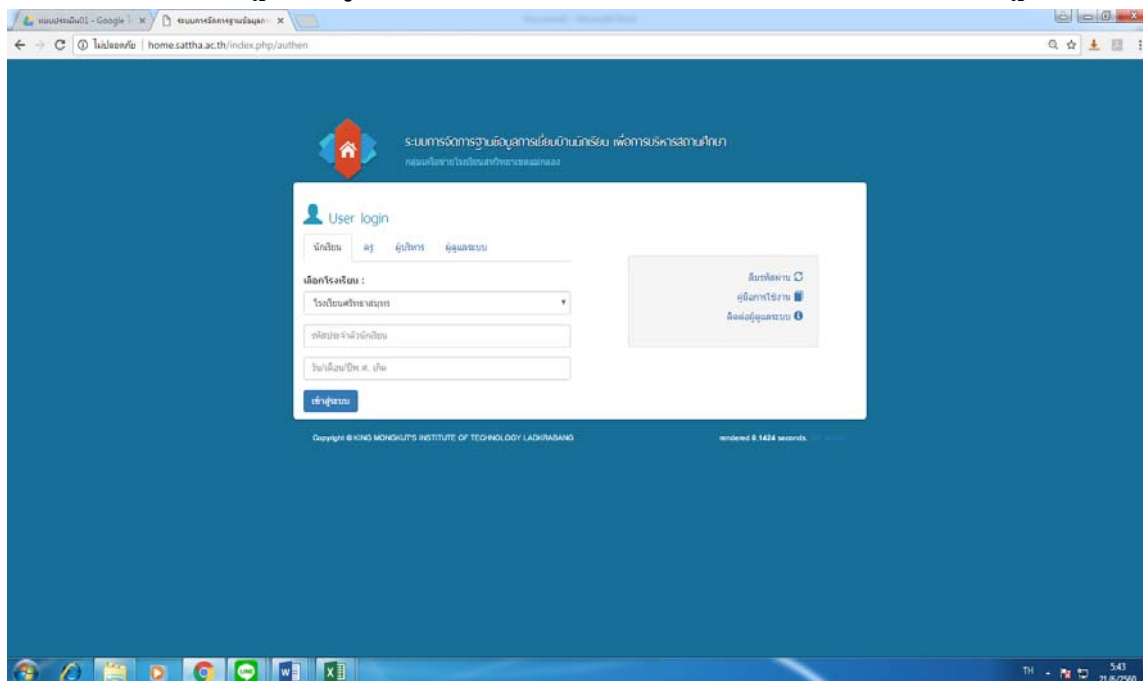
แบบประเมิน01 - Google × ระบบการจัดการฐานข้อมูล ×

ไม่ปลอดภัย | home.sattha.ac.th/index.php/authen

ระบบการจัดการฐานข้อมูลการเยี่ยมบ้านนักเรียน เพื่อการบริหารสถานศึกษา
กลุ่มเครือข่ายโรงเรียนศรัทธาสมุทร

User login

นักเรียน ครู ผู้บริหาร ผู้ดูแลระบบ

เลือกโรงเรียน :

โรงเรียนศรัทธาสมุทร

รหัสประจำตัวนักเรียน

วัน/เดือน/ปีพ.ศ. เกิด

เข้าสู่ระบบ

ลืมรหัสผ่าน
คู่มือการใช้งาน
ติดต่อผู้ดูแลระบบ

Copyright © KING MONGKUT'S INSTITUTE OF TECHNOLOGY LADKRABANG

rendered 0.1424 seconds.

TH 5:43 21/6/2560